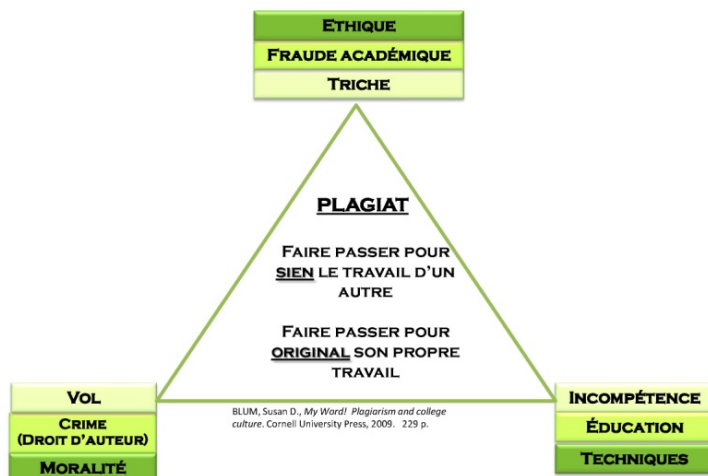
Ethique
Fraude académique
Triche

Plagiat

Faire passer pour sien le travail d'un autre

Faire passer pour original son propre travail

Vol
Crime
(Droit d'auteur)
Moralité

BLUM, Susan D., *My Word! Plagiarism and college culture*. Cornell University Press, 2009. 229 p.

Incompétence
Éducation
Techniques